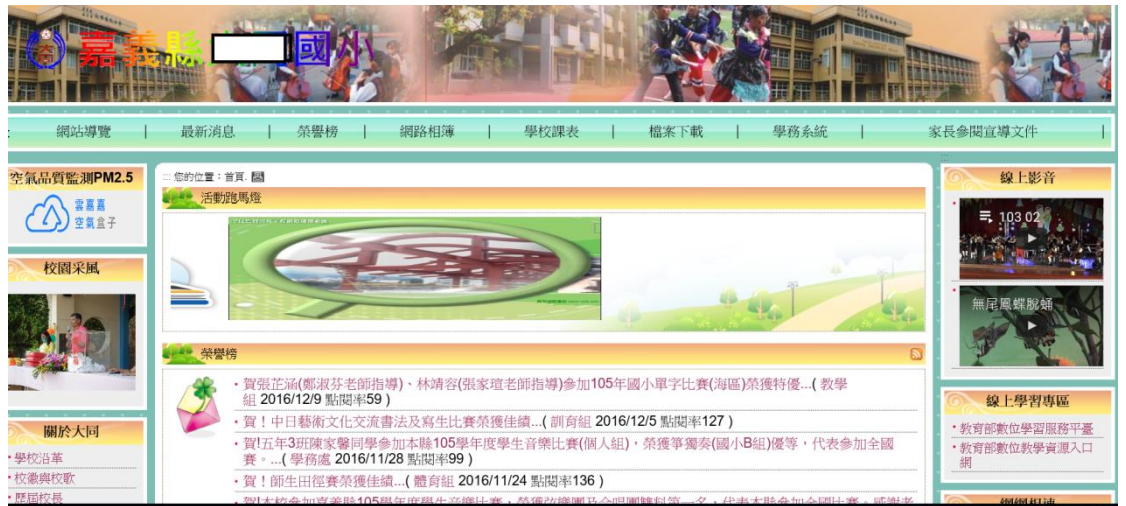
嘉義縣 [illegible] 國小

網站導覽 | 最新消息 | 榮譽榜 | 網路相簿 | 學校課表 | 檔案下載 | 學務系統 | 家長參閱宣導文件

空氣品質監測PM2.5

嘉嘉嘉 空氣盒子

校園采風

關於大同

· 學校沿革
· 校徽與校歌
· 歷屆校長

:: 您的位置：首頁.

活動跑馬燈

榮譽榜

· 賀張芷涵(鄭淑芬老師指導)、林靖容(張家瑄老師指導)參加105年國小單字比賽(海區)榮獲特優...( 教學組 2016/12/9 點閱率59 )
· 賀！中日藝術文化交流書法及寫生比賽榮獲佳績...( 訓育組 2016/12/5 點閱率127 )
· 賀!五年3班陳家馨同學參加本縣105學年度學生音樂比賽(個人組)，榮獲箏獨奏(國小B組)優等，代表參加全國賽。...( 學務處 2016/11/28 點閱率99 )
· 賀！師生田徑賽榮獲佳績...( 體育組 2016/11/24 點閱率136 )
· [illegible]

線上影音

103 02

無尾鳳蝶脫蛹

線上學習專區

· 教育部數位學習服務平臺
· 教育部數位教學資源入口網

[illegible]